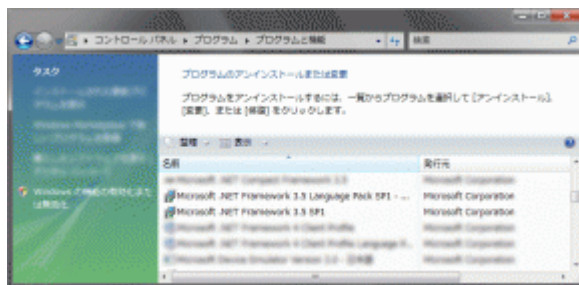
コントロール パネル ▸ プログラム ▸ プログラムと機能

検索

タスク

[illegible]

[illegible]

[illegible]

Windows の機能の有効化または無効化

プログラムのアンインストールまたは変更

プログラムをアンインストールするには、一覧からプログラムを選択して [アンインストール]、[変更]、または [修復] をクリックします。

整理 ▾ 表示 ▾

| 名前 | 発行元 |
|---|---|
| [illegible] | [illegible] |
| Microsoft .NET Framework 3.5 Language Pack SP1 - ... | Microsoft Corporation |
| Microsoft .NET Framework 3.5 SP1 | Microsoft Corporation |
| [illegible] | Microsoft Corporation |
| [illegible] | Microsoft Corporation |
| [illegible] | Microsoft Corporation |